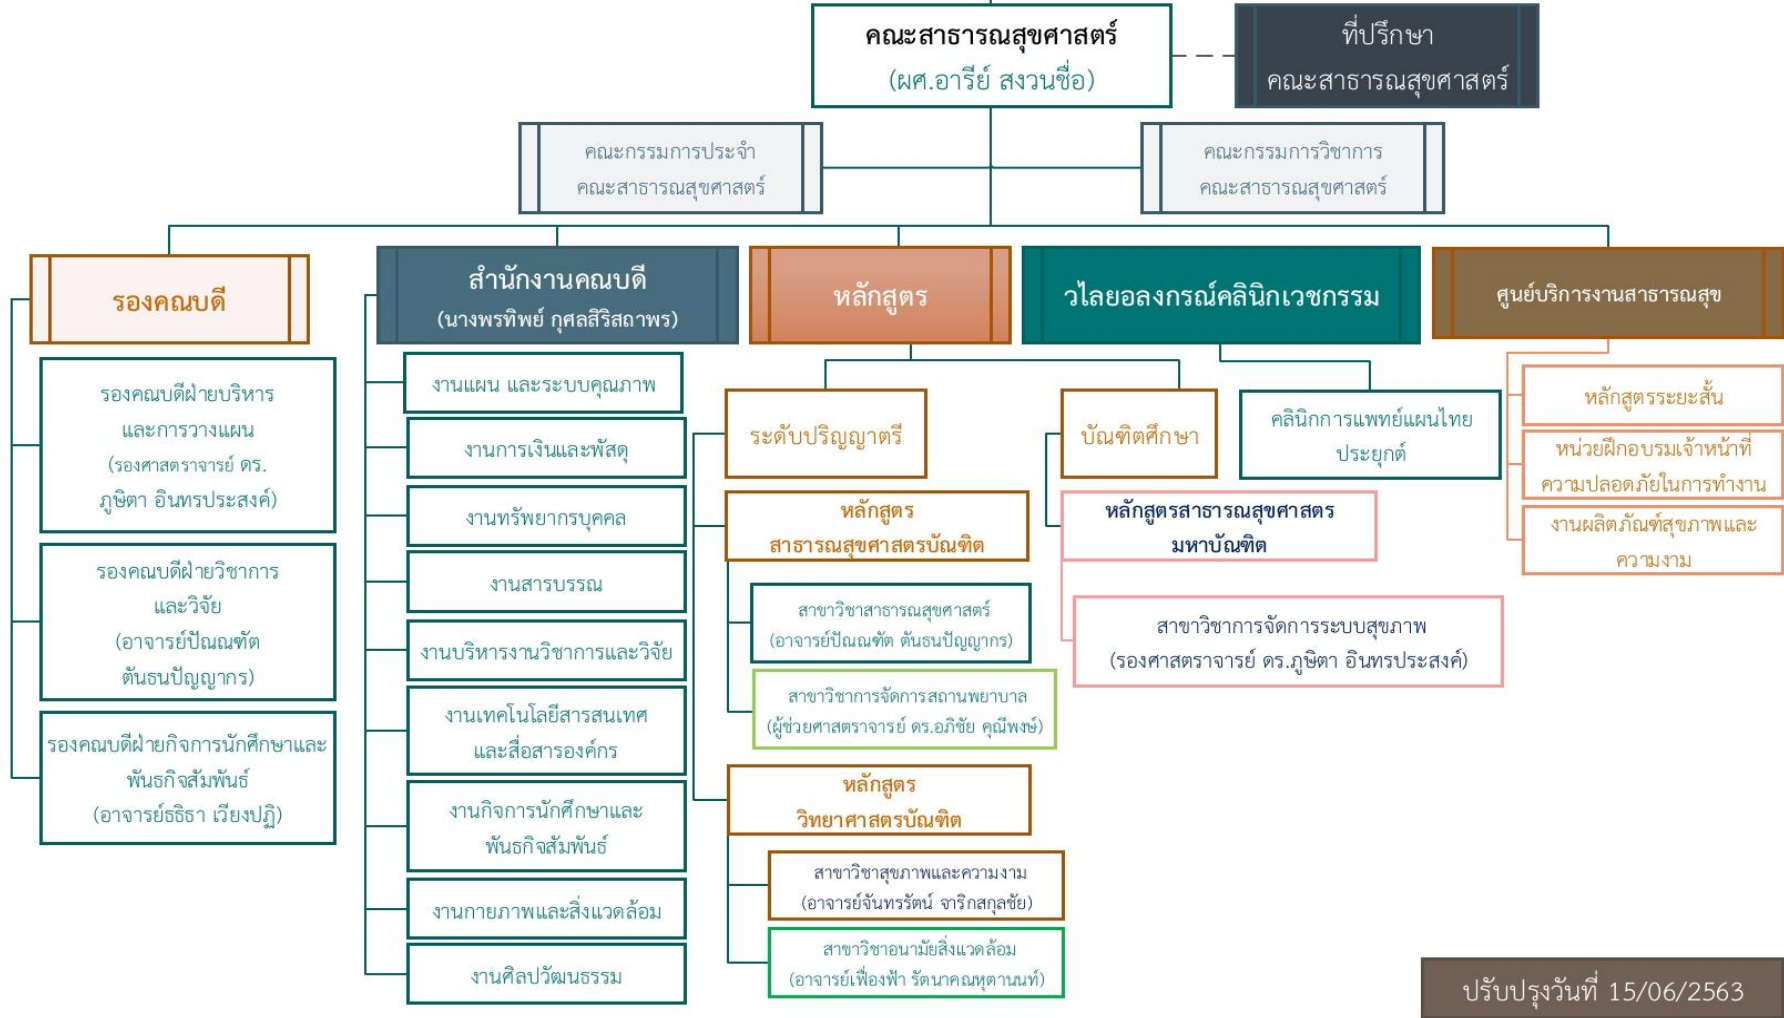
คณะสาธารณสุขศาสตร์
(ผศ.อารีย์ สงวนซื่อ)

ที่ปรึกษา
คณะสาธารณสุขศาสตร์

คณะกรรมการประจำ
คณะสาธารณสุขศาสตร์

คณะกรรมการวิชาการ
คณะสาธารณสุขศาสตร์

รองคณบดี

รองคณบดีฝ่ายบริหาร และการวางแผน (รองศาสตราจารย์ ดร. ภูษิตา อินทรประสงค์)

รองคณบดีฝ่ายวิชาการ และวิจัย (อาจารย์ปัณณฑัต ตันธนปัญญากร)

รองคณบดีฝ่ายกิจการนักศึกษาและพันธกิจสัมพันธ์ (อาจารย์ธิธิรา เวียงปฏิ)

สำนักงานคณบดี
(นางพรทิพย์ กุศลสิริสถาพร)

งานแผน และระบบคุณภาพ

งานการเงินและพัสดุ

งานทรัพยากรบุคคล

งานสารบรรณ

งานบริหารงานวิชาการและวิจัย

งานเทคโนโลยีสารสนเทศ และสื่อสารองค์กร

งานกิจการนักศึกษาและ พันธกิจสัมพันธ์

งานกายภาพและสิ่งแวดล้อม

งานศิลปวัฒนธรรม

หลักสูตร

ระดับปริญญาตรี

หลักสูตร
สาธารณสุขศาสตรบัณฑิต

สาขาวิชาสาธารณสุขศาสตร์
(อาจารย์ปัณณฑัต ตันธนปัญญากร)

สาขาวิชาการจัดการสถานพยาบาล
(ผู้ช่วยศาสตราจารย์ ดร.อภิชัย คุณีพงษ์)

หลักสูตร
วิทยาศาสตรบัณฑิต

สาขาวิชาสุขภาพและความงาม
(อาจารย์จันทรรัตน์ จาริกสกุลชัย)

สาขาวิชาอนามัยสิ่งแวดล้อม
(อาจารย์เฟื่องฟ้า รัตนาคณหุตานนท์)

วไลยอลงกรณ์คลินิกเวชกรรม

บัณฑิตศึกษา

คลินิกการแพทย์แผนไทย ประยุกต์

หลักสูตรสาธารณสุขศาสตร มหาบัณฑิต

สาขาวิชาการจัดการระบบสุขภาพ
(รองศาสตราจารย์ ดร.ภูษิตา อินทรประสงค์)

ศูนย์บริการงานสาธารณสุข

หลักสูตรระยะสั้น

หน่วยฝึกอบรมเจ้าหน้าที่ ความปลอดภัยในการทำงาน

งานผลิตภัณฑ์สุขภาพและ ความงาม

ปรับปรุงวันที่ 15/06/2563